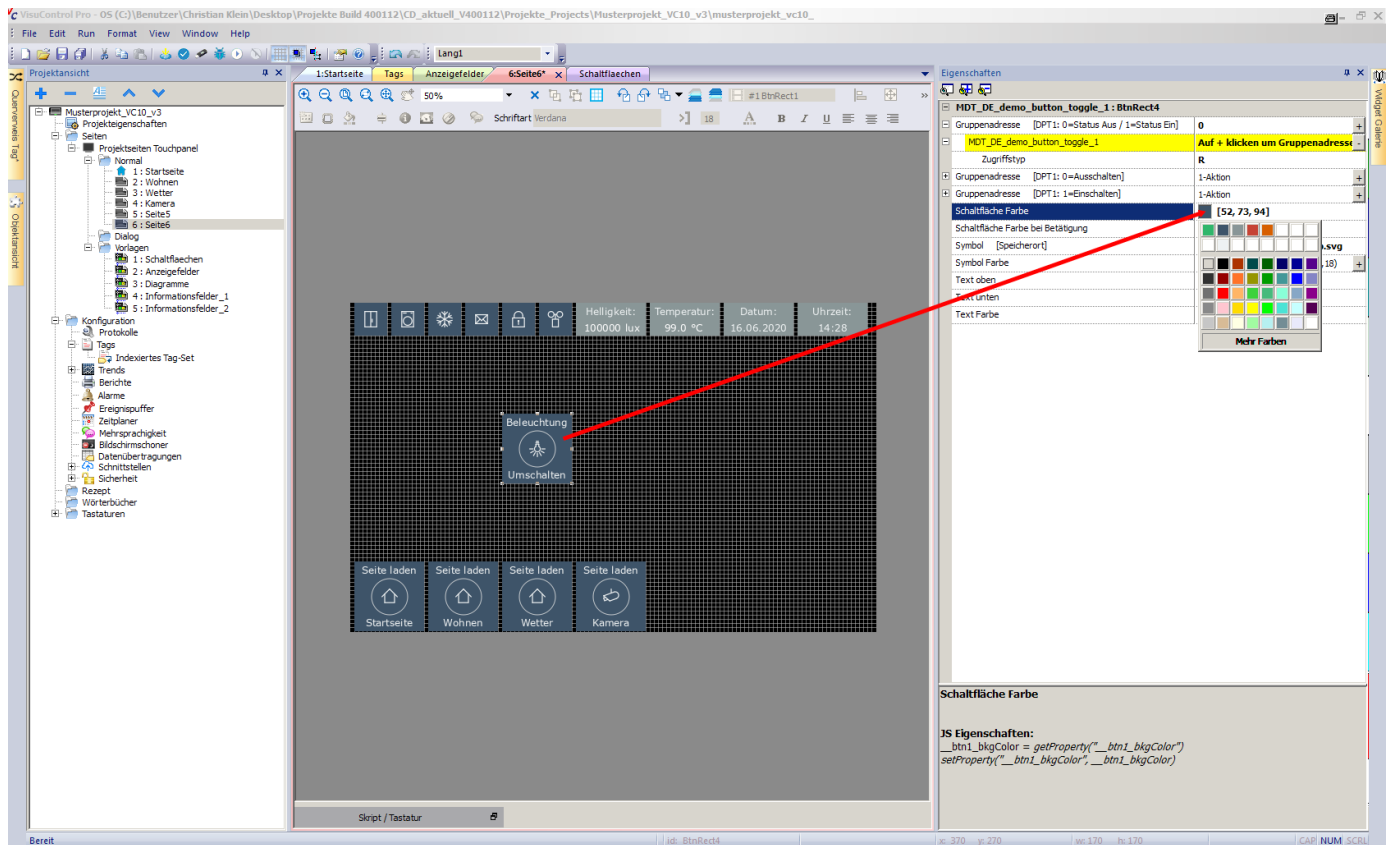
VisuControl Pro - OS (C:)\Benutzer\Christian Klein\Desktop\Projekte Build 400112\CD_aktuell_V400112\Projekte_Projects\Musterprojekt_VC10_v3\musterprojekt_vc10_

File Edit Run Format View Window Help

Lang1

Projektansicht

Querverweis Tag*

Objektansicht

Musterprojekt_VC10_v3
Projekteigenschaften
Seiten
Projektseiten Touchpanel
Normal
1 : Startseite
2 : Wohnen
3 : Wetter
4 : Kamera
5 : Seite5
6 : Seite6
Dialog
Vorlagen
1 : Schaltflaechen
2 : Anzeigefelder
3 : Diagramme
4 : Informationsfelder_1
5 : Informationsfelder_2
Konfiguration
Protokolle
Tags
Indexiertes Tag-Set
Trends
Berichte
Alarme
Ereignispuffer
Zeitplaner
Mehrsprachigkeit
Bildschirmschoner
Datenübertragungen
Schnittstellen
Sicherheit
Rezept
Wörterbücher
Tastaturen

1:Startseite Tags Anzeigefelder 6:Seite6* Schaltflaechen

50%

#1 BtnRect1

Schriftart Verdana

18

B I U

Helligkeit: 100000 lux
Temperatur: 99.0 °C
Datum: 16.06.2020
Uhrzeit: 14:28

Beleuchtung
Umschalten

Seite laden
Startseite
Seite laden
Wohnen
Seite laden
Wetter
Seite laden
Kamera

Skript / Tastatur

Eigenschaften

Widget Galerie

MDT_DE_demo_button_toggle_1 : BtnRect4

| Gruppenadresse [DPT1: 0=Status Aus / 1=Status Ein] | 0 |
|---|---|
| MDT_DE_demo_button_toggle_1 | Auf + klicken um Gruppenadresse |
| Zugriffstyp | R |
| Gruppenadresse [DPT1: 0=Ausschalten] | 1-Aktion |
| Gruppenadresse [DPT1: 1=Einschalten] | 1-Aktion |
| Schaltfläche Farbe | [52, 73, 94] |
| Schaltfläche Farbe bei Betätigung | |
| Symbol [Speicherort] | .svg |
| Symbol Farbe | 18) |
| Text oben | |
| Text unten | |
| Text Farbe | |

Mehr Farben

Schaltfläche Farbe

JS Eigenschaften:
__btn1_bkgColor = getProperty("__btn1_bkgColor")
setProperty("__btn1_bkgColor", __btn1_bkgColor)

Bereit
id: BtnRect4
x: 370 y: 270
w: 170 h: 170
CAP NUM SCRL